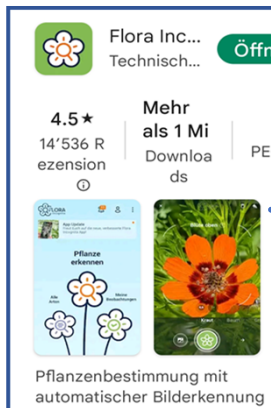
Flora Inc...
Technisch...
Öffn

4.5 ★
14'536 R
ezension
ⓘ

Mehr
als 1 Mi
Downloa
ds

PE

FLORA INCOGNITA
App-Update
Pflanze
erkennen
Alle Arten
Meine Beobachtungen

Pflanzenbestimmung mit automatischer Bilderkennung